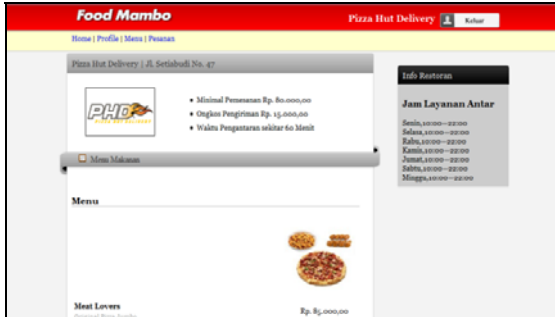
Food Mambo

Pizza Hut Delivery

Keluar

Home | Profile | Menu | Pesanan

Pizza Hut Delivery | Jl. Setiabudi No. 47

PHD

- Minimal Pemesanan Rp. 80.000,00
- Ongkos Pengiriman Rp. 15.000,00
- Waktu Pengantaran sekitar 60 Menit

Menu Makanan

Menu

Meat Lovers

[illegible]

Rp. 85.000,00

Info Restoran

Jam Layanan Antar

Senin,10:00—22:00
Selasa,10:00—22:00
Rabu,10:00—22:00
Kamis,10:00—22:00
Jumat,10:00—22:00
Sabtu,10:00—22:00
Minggu,10:00—22:00